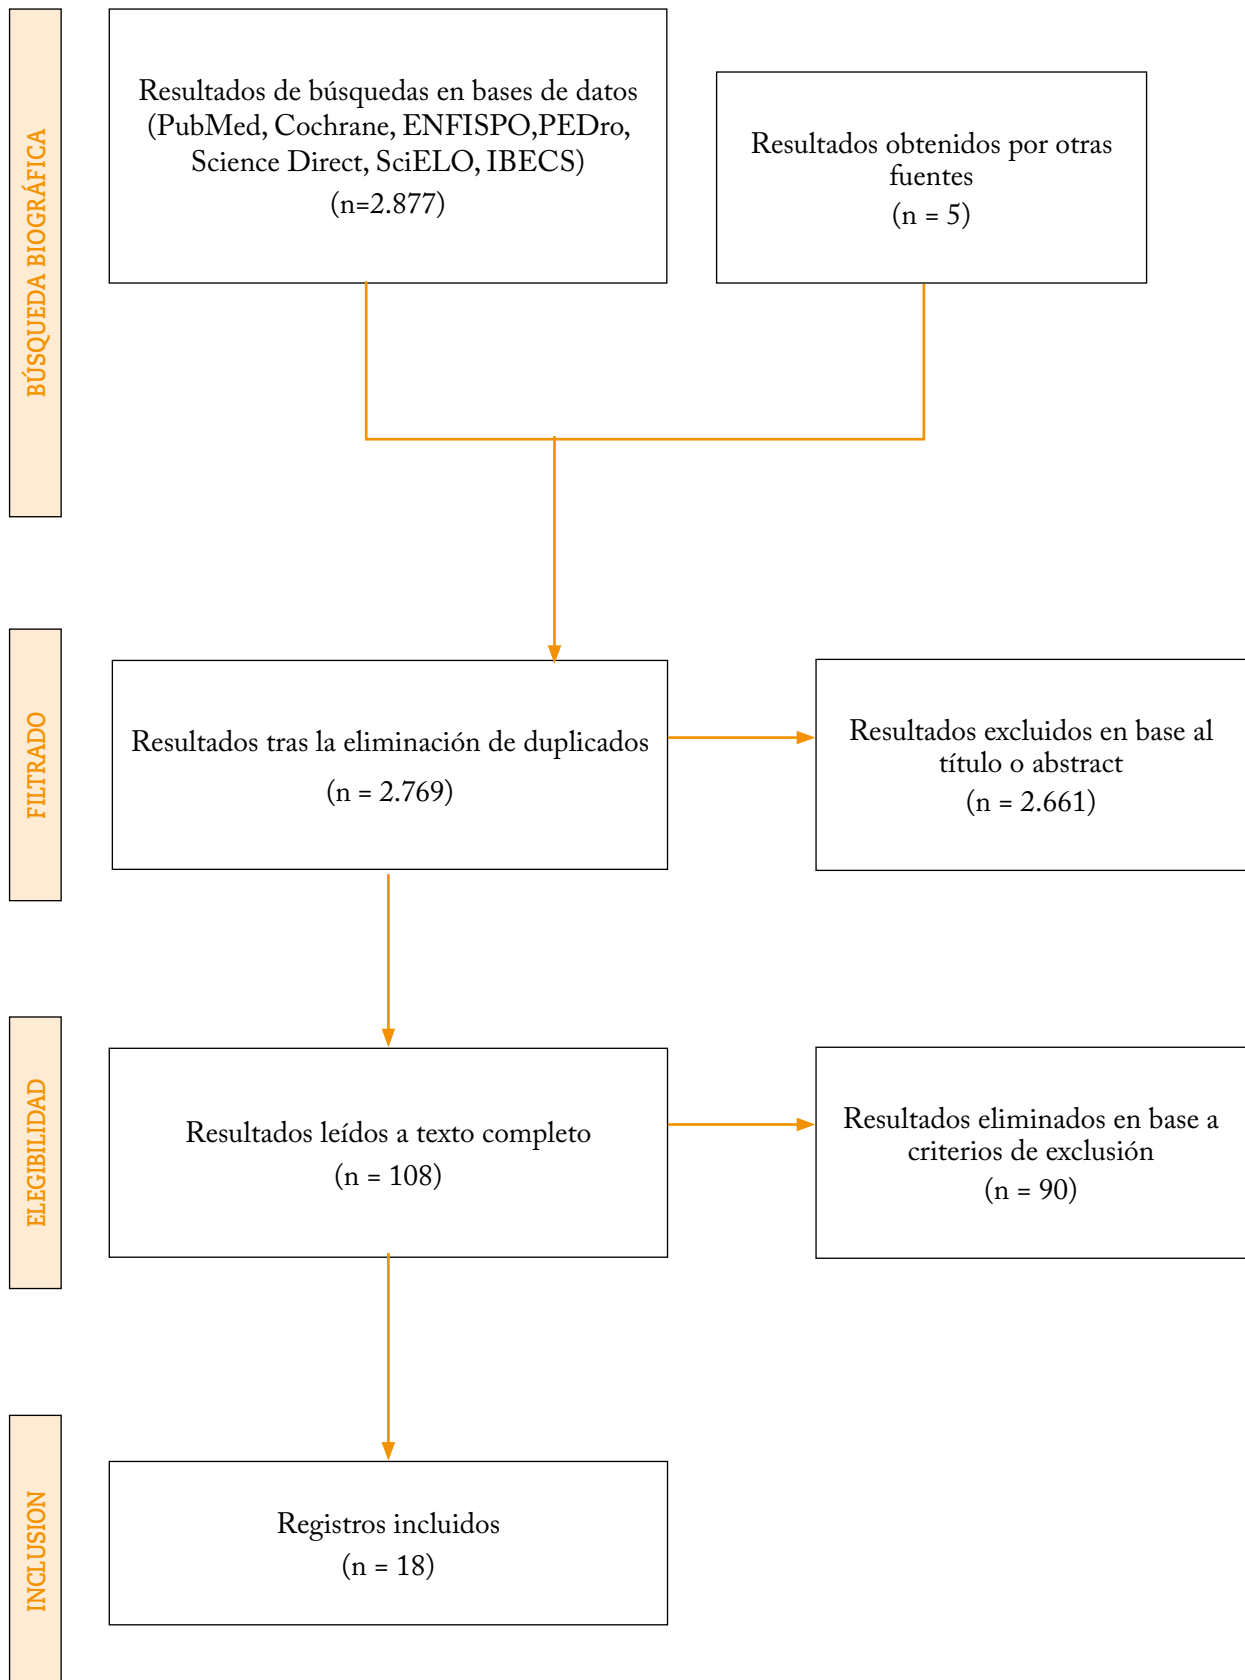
BÚSQUEDA BIOGRÁFICA

Resultados de búsquedas en bases de datos (PubMed, Cochrane, ENFISPO,PEDro, Science Direct, SciELO, IBECS)
(n=2.877)

Resultados obtenidos por otras fuentes
(n = 5)

FILTRADO

Resultados tras la eliminación de duplicados
(n = 2.769)

Resultados excluidos en base al título o abstract
(n = 2.661)

ELEGIBILIDAD

Resultados leídos a texto completo
(n = 108)

Resultados eliminados en base a criterios de exclusión
(n = 90)

INCLUSION

Registros incluidos
(n = 18)